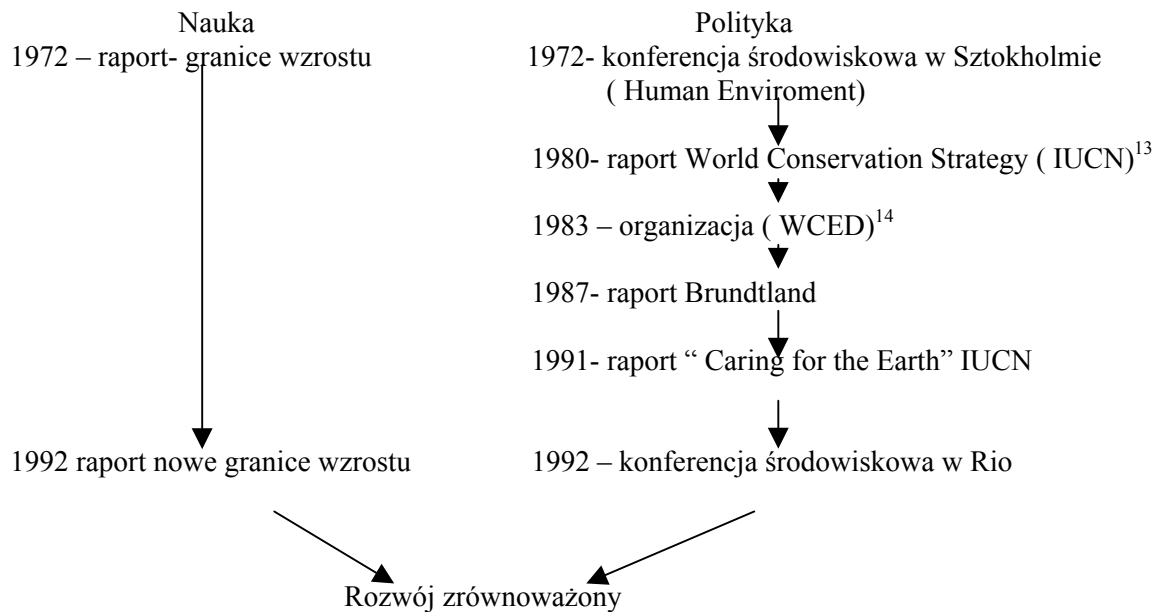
Nauka

1972 – raport- granice wzrostu

1992 raport nowe granice wzrostu

Polityka

1972- konferencja środowiskowa w Sztokholmie ( Human Enviroment)

1980- raport World Conservation Strategy ( IUCN)$^{13}$

1983 – organizacja ( WCED)$^{14}$

1987- raport Brundtland

1991- raport " Caring for the Earth" IUCN

1992 – konferencja środowiskowa w Rio

Rozwój zrównoważony